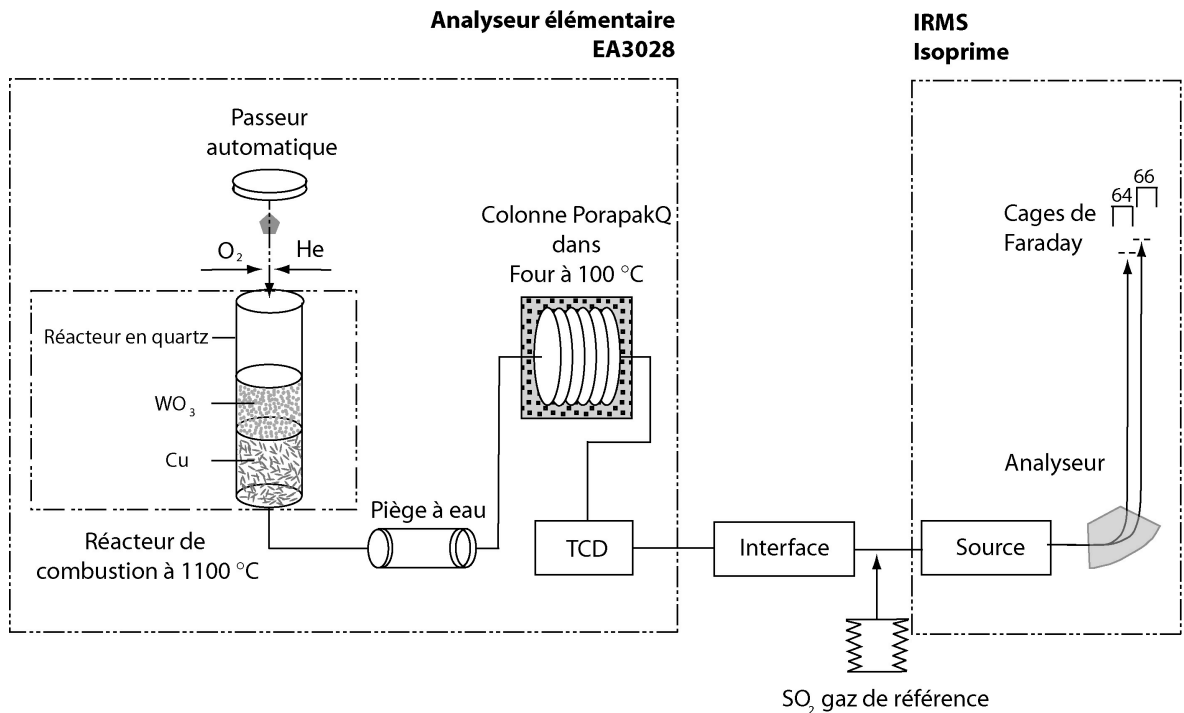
Analyseur élémentaire
EA3028

IRMS
Isoprime

Passeur automatique

$O_2$

He

Réacteur en quartz

$WO_3$

Cu

Réacteur de combustion à 1100 °C

Piège à eau

Colonne PorapakQ dans Four à 100 °C

TCD

Interface

Source

Analyseur

Cages de Faraday

64

66

$SO_2$ gaz de référence